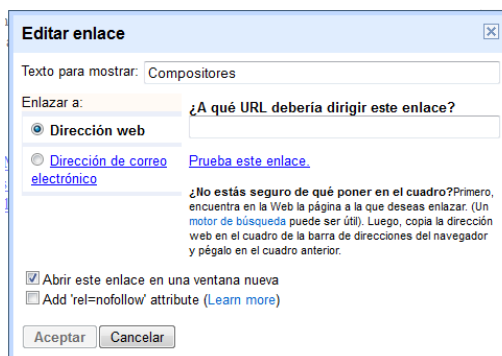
Editar enlace

Texto para mostrar: Compositores

Enlazar a:

Dirección web

Dirección de correo electrónico

¿A qué URL debería dirigir este enlace?

Prueba este enlace.

¿No estás seguro de qué poner en el cuadro? Primero, encuentra en la Web la página a la que deseas enlazar. (Un motor de búsqueda puede ser útil). Luego, copia la dirección web en el cuadro de la barra de direcciones del navegador y pégalo en el cuadro anterior.

Abrir este enlace en una ventana nueva

Add 'rel=nofollow' attribute (Learn more)

Aceptar Cancelar